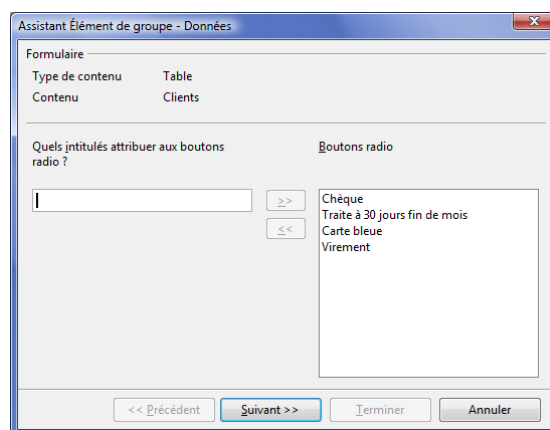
Assistant Élément de groupe - Données

Formulaire

Type de contenu Table

Contenu Clients

Quels intitulés attribuer aux boutons radio ?

Boutons radio

>>

<<

Chèque
Traite à 30 jours fin de mois
Carte bleue
Virement

<< Précédent

Suivant >>

Terminer

Annuler